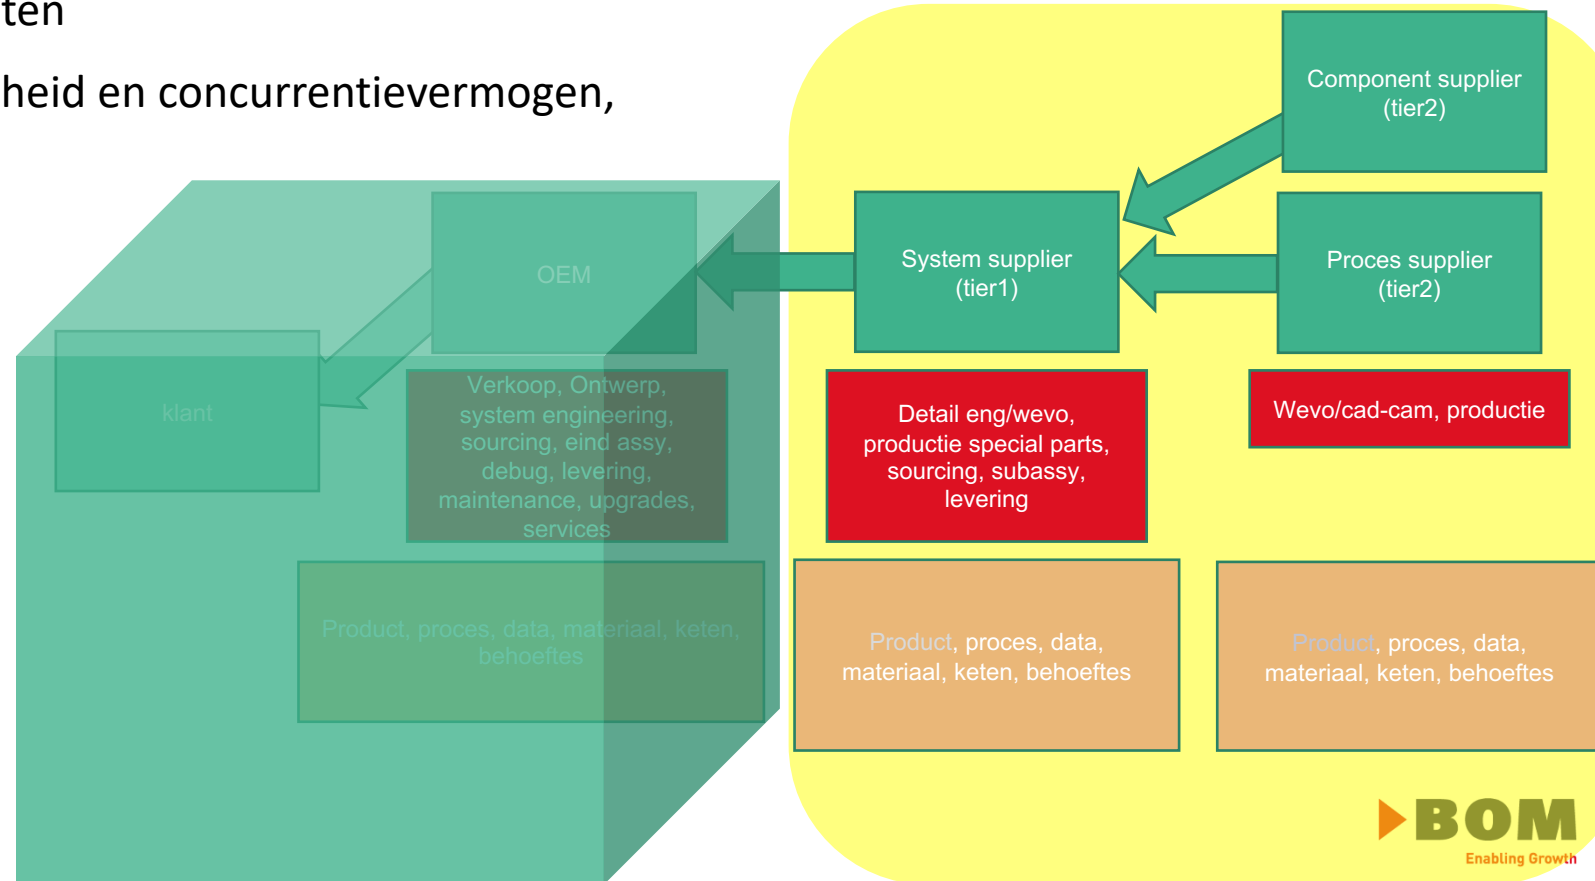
ten

heid en concurrentievermogen,

Component supplier (tier2)

OEM

System supplier (tier1)

Proces supplier (tier2)

klant

Verkoop, Ontwerp, system engineering, sourcing, eind assy, debug, levering, maintenance, upgrades, services

Detail eng/wevo, productie special parts, sourcing, subassy, levering

Wevo/cad-cam, productie

Product, proces, data, materiaal, keten, behoeftes

Product, proces, data, materiaal, keten, behoeftes

Product, proces, data, materiaal, keten, behoeftes

BOM
Enabling Growth